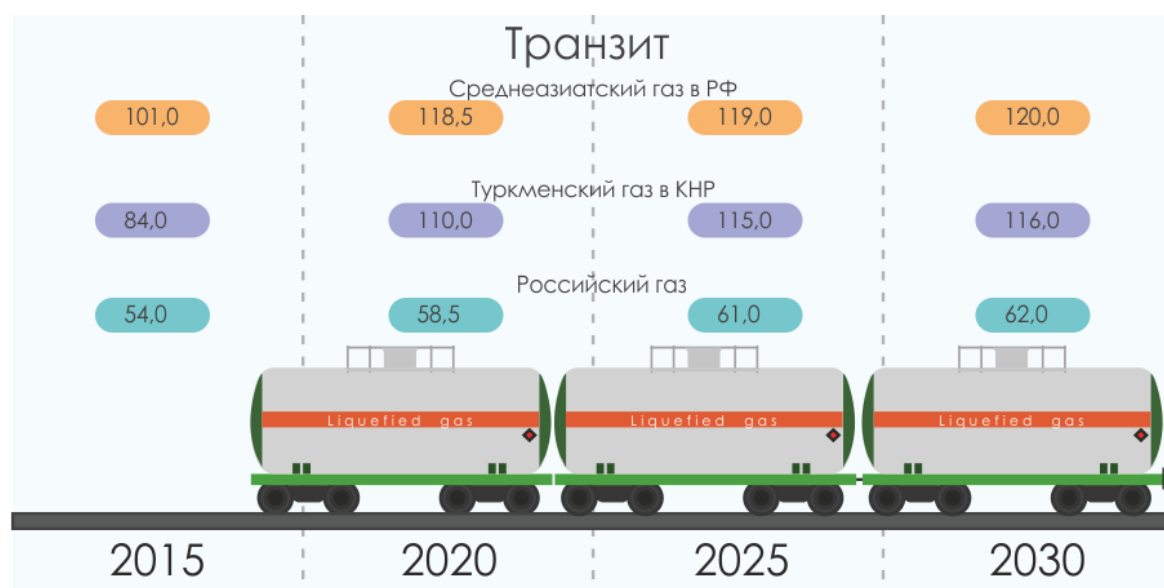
Транзит

Среднеазиатский газ в РФ

101,0 118,5 119,0 120,0

Туркменский газ в КНР

84,0 110,0 115,0 116,0

Российский газ

54,0 58,5 61,0 62,0

Liquefied gas

Liquefied gas

Liquefied gas

2015 2020 2025 2030